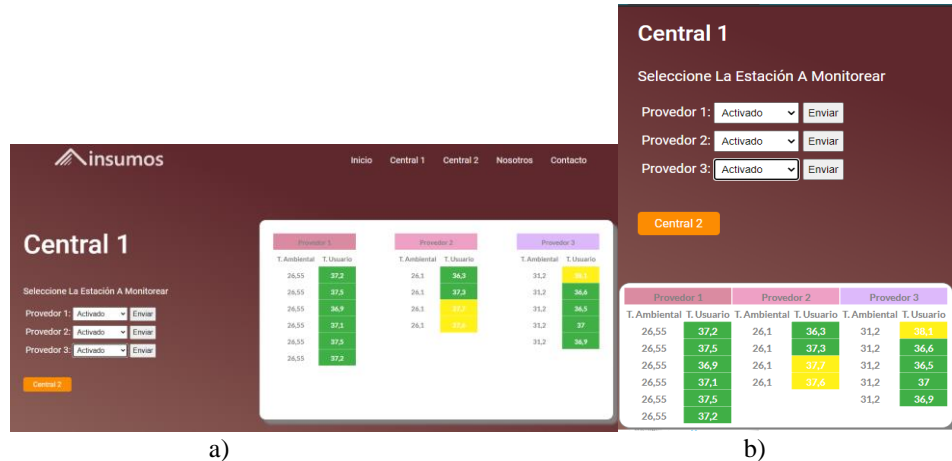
insumos

Inicio Central 1 Central 2 Nosotros Contacto

Central 1

Seleccione La Estación A Monitorear

Provedor 1: Activado Enviar
Provedor 2: Activado Enviar
Provedor 3: Activado Enviar

Central 2

| Provedor 1 | | Provedor 2 | | Provedor 3 | |
|---|---|---|---|---|---|
| T. Ambiental | T. Usuario | T. Ambiental | T. Usuario | T. Ambiental | T. Usuario |
| 26,55 | 37,2 | 26,1 | 36,3 | 31,2 | 38,1 |
| 26,55 | 37,5 | 26,1 | 37,3 | 31,2 | 36,6 |
| 26,55 | 36,9 | 26,1 | 37,7 | 31,2 | 36,5 |
| 26,55 | 37,1 | 26,1 | 37,6 | 31,2 | 37 |
| 26,55 | 37,5 | | | 31,2 | 36,9 |
| 26,55 | 37,2 | | | | |

a)

Central 1

Seleccione La Estación A Monitorear

Provedor 1: Activado Enviar
Provedor 2: Activado Enviar
Provedor 3: Activado Enviar

Central 2

| Provedor 1 | | Provedor 2 | | Provedor 3 | |
|---|---|---|---|---|---|
| T. Ambiental | T. Usuario | T. Ambiental | T. Usuario | T. Ambiental | T. Usuario |
| 26,55 | 37,2 | 26,1 | 36,3 | 31,2 | 38,1 |
| 26,55 | 37,5 | 26,1 | 37,3 | 31,2 | 36,6 |
| 26,55 | 36,9 | 26,1 | 37,7 | 31,2 | 36,5 |
| 26,55 | 37,1 | 26,1 | 37,6 | 31,2 | 37 |
| 26,55 | 37,5 | | | 31,2 | 36,9 |
| 26,55 | 37,2 | | | | |

b)